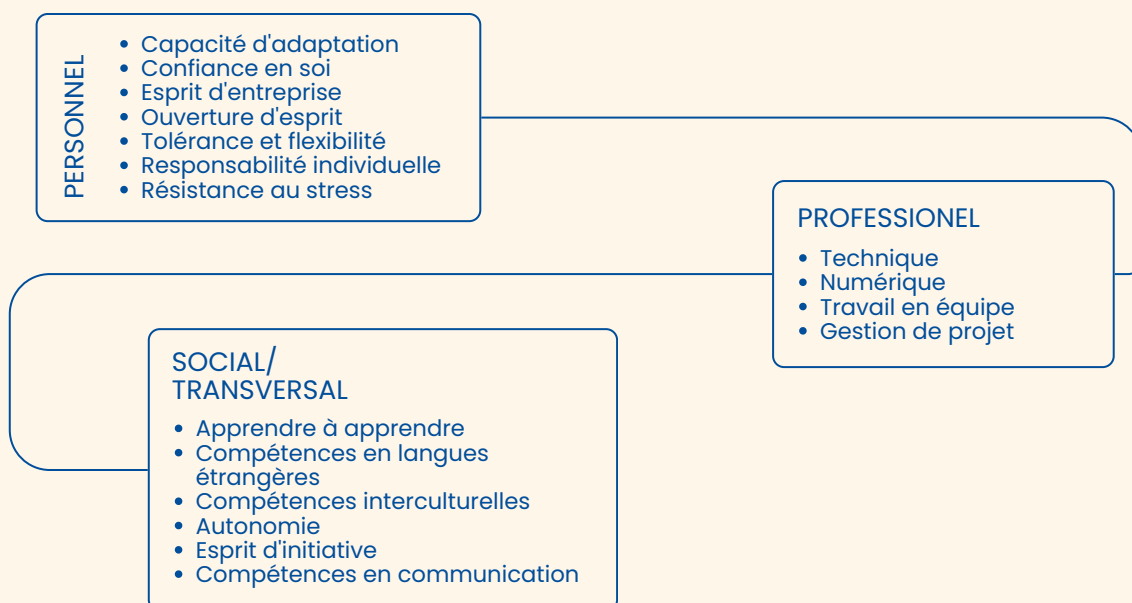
PERSONNEL

- Capacité d'adaptation
- Confiance en soi
- Esprit d'entreprise
- Ouverture d'esprit
- Tolérance et flexibilité
- Responsabilité individuelle
- Résistance au stress

PROFESSIONEL

- Technique
- Numérique
- Travail en équipe
- Gestion de projet

SOCIAL/
TRANSVERSAL

- Apprendre à apprendre
- Compétences en langues étrangères
- Compétences interculturelles
- Autonomie
- Esprit d'initiative
- Compétences en communication